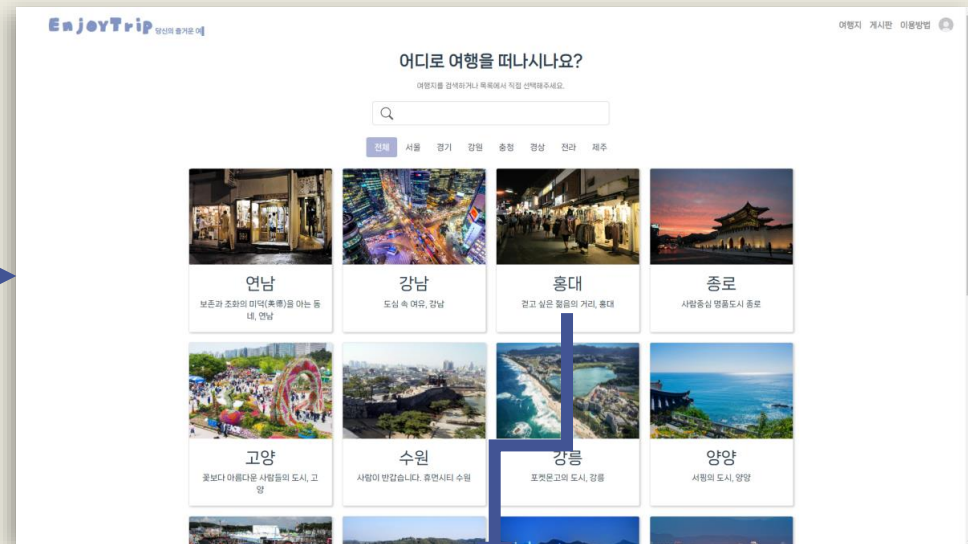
EnjoyTrip 당신의 즐거운 여행

여행지 게시판 이용방법

어디로 여행을 떠나시나요?

여행지를 검색하거나 목록에서 직접 선택해주세요.

전체 서울 경기 강원 충청 경상 전라 제주

연남
보존과 조화의 미덕(美德)을 아는 동네, 연남

강남
도심 속 여유, 강남

홍대
걷고 싶은 젊음의 거리, 홍대

종로
사람중심 명품도시 종로

고양
꽃보다 아름다운 사람들의 도시, 고양

수원
사람이 반갑습니다. 휴먼시티 수원

강릉
포켓몬고의 도시, 강릉

양양
서핑의 도시, 양양